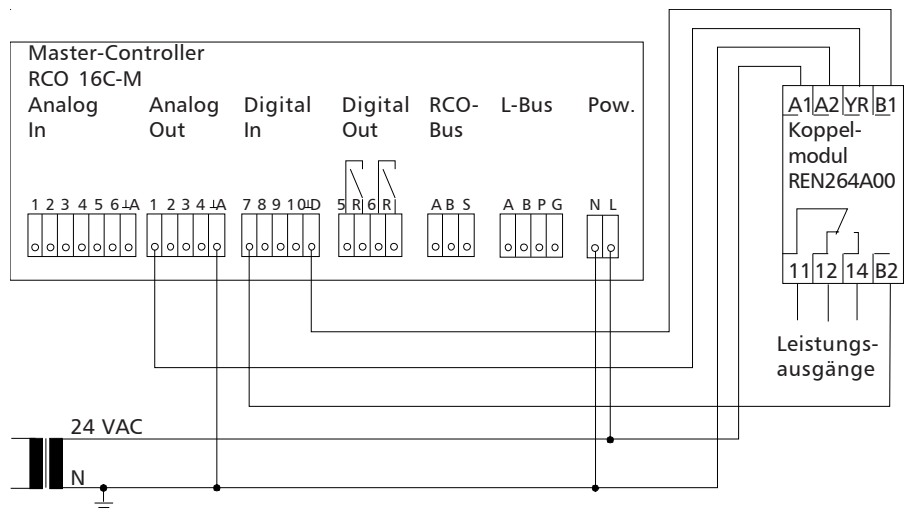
Master-Controller
RCO 16C-M

Analog In

1 2 3 4 5 6 ⊥A

Analog Out

1 2 3 4 ⊥A

Digital In

7 8 9 10⊥D

Digital Out

5 R 6 R

RCO-Bus

A B S

L-Bus

A B P G

Pow.

N L

A1 A2 YR B1

Koppelmodul
REN264A00

11 12 14 B2

Leistungsausgänge

24 VAC

N